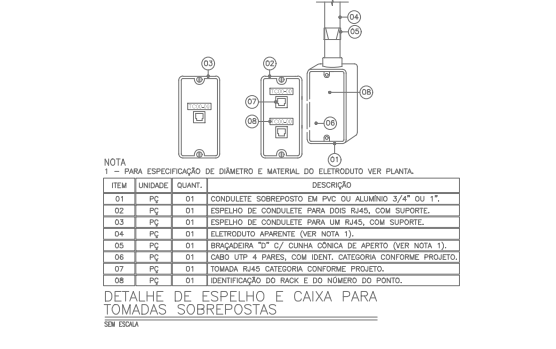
04
05
03
02
08
07
08
06
01

NOTA
1 — PARA ESPECIFICAÇÃO DE DIÂMETRO E MATERIAL DO ELETRODUTO VER PLANTA.

| ITEM | UNIDADE | QUANT. | DESCRIÇÃO |
|---|---|---|---|
| 01 | PÇ | 01 | CONDULETE SOBREPOSTO EM PVC OU ALUMÍNIO 3/4" OU 1". |
| 02 | PÇ | 01 | ESPELHO DE CONDULETE PARA DOIS RJ45, COM SUPORTE. |
| 03 | PÇ | 01 | ESPELHO DE CONDULETE PARA UM RJ45, COM SUPORTE. |
| 04 | PÇ | 01 | ELETRODUTO APARENTE (VER NOTA 1). |
| 05 | PÇ | 01 | BRAÇADEIRA "D" C/ CUNHA CÔNICA DE APERTO (VER NOTA 1). |
| 06 | PÇ | 01 | CABO UTP 4 PARES, COM IDENT. CATEGORIA CONFORME PROJETO. |
| 07 | PÇ | 01 | TOMADA RJ45 CATEGORIA CONFORME PROJETO. |
| 08 | PÇ | 01 | IDENTIFICAÇÃO DO RACK E DO NÚMERO DO PONTO. |

DETALHE DE ESPELHO E CAIXA PARA TOMADAS SOBREPOSTAS
SEM ESCALA